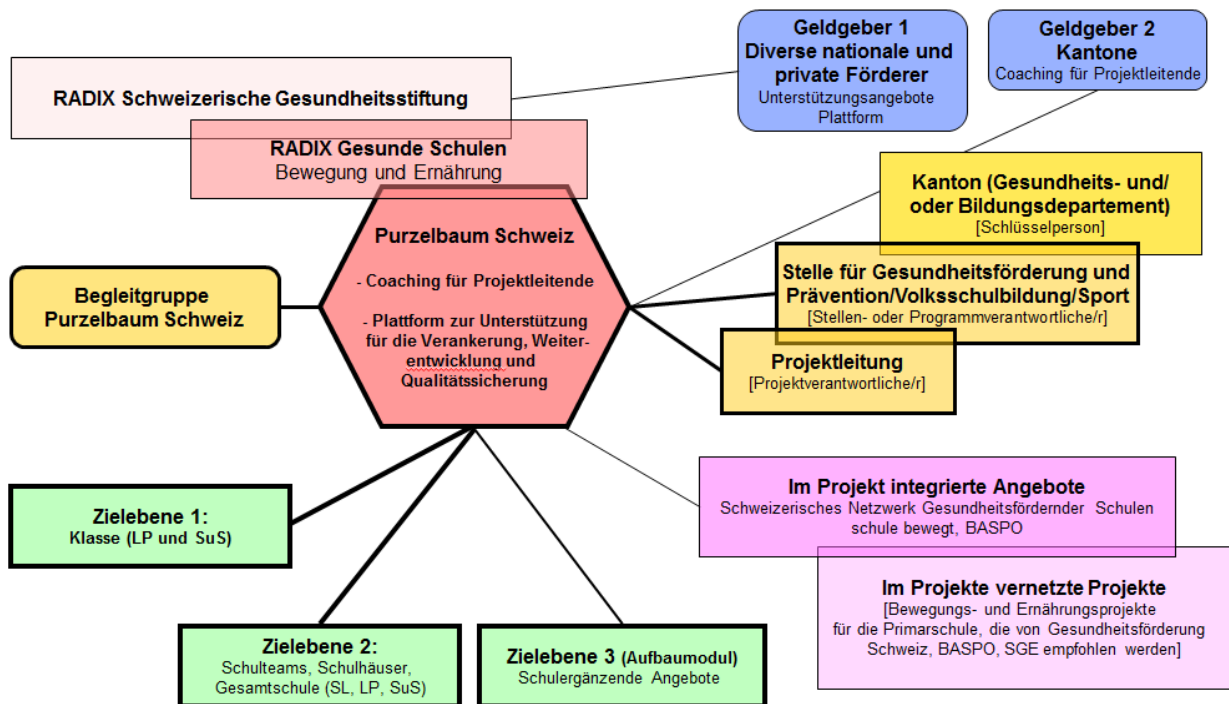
Geldgeber 1
Diverse nationale und private Förderer
Unterstützungsangebote Plattform

Geldgeber 2
Kantone
Coaching für Projektleitende

RADIX Schweizerische Gesundheitsstiftung

RADIX Gesunde Schulen
Bewegung und Ernährung

Kanton (Gesundheits- und/ oder Bildungsdepartement)
[Schlüsselperson]

Purzelbaum Schweiz

- Coaching für Projektleitende

- Plattform zur Unterstützung für die Verankerung, Weiterentwicklung und Qualitätssicherung

Begleitgruppe Purzelbaum Schweiz

Stelle für Gesundheitsförderung und Prävention/Volksschulbildung/Sport
[Stellen- oder Programmverantwortliche/r]

Projektleitung
[Projektverantwortliche/r]

Im Projekt integrierte Angebote
Schweizerisches Netzwerk Gesundheitsfördernder Schulen
schule bewegt, BASPO

Zielebene 1:
Klasse (LP und SuS)

Im Projekte vernetzte Projekte
[Bewegungs- und Ernährungsprojekte für die Primarschule, die von Gesundheitsförderung Schweiz, BASPO, SGE empfohlen werden]

Zielebene 2:
Schulteams, Schulhäuser, Gesamtschule (SL, LP, SuS)

Zielebene 3 (Aufbaumodul)
Schulergänzende Angebote